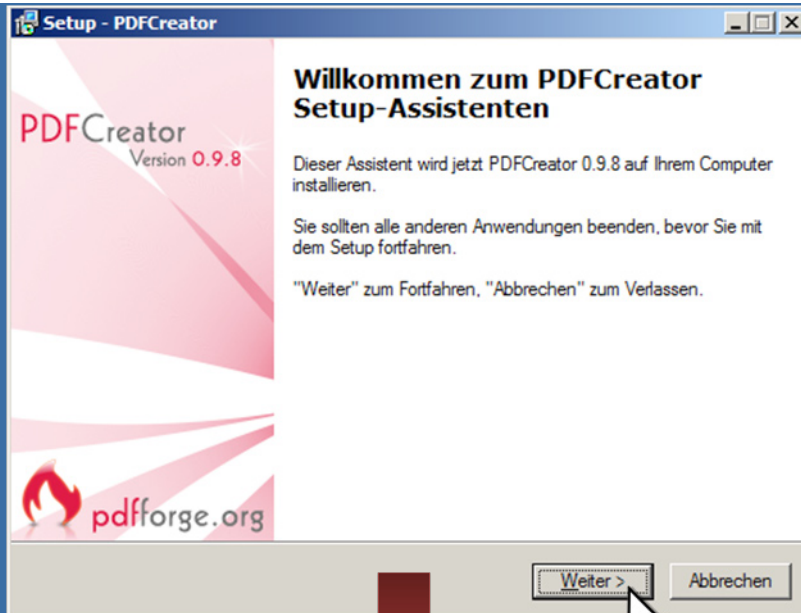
Setup - PDFCreator

PDFCreator
Version 0.9.8

pdfforge.org

Willkommen zum PDFCreator Setup-Assistenten

Dieser Assistent wird jetzt PDFCreator 0.9.8 auf Ihrem Computer installieren.

Sie sollten alle anderen Anwendungen beenden, bevor Sie mit dem Setup fortfahren.

"Weiter" zum Fortfahren, "Abbrechen" zum Verlassen.

Weiter >

Abbrechen